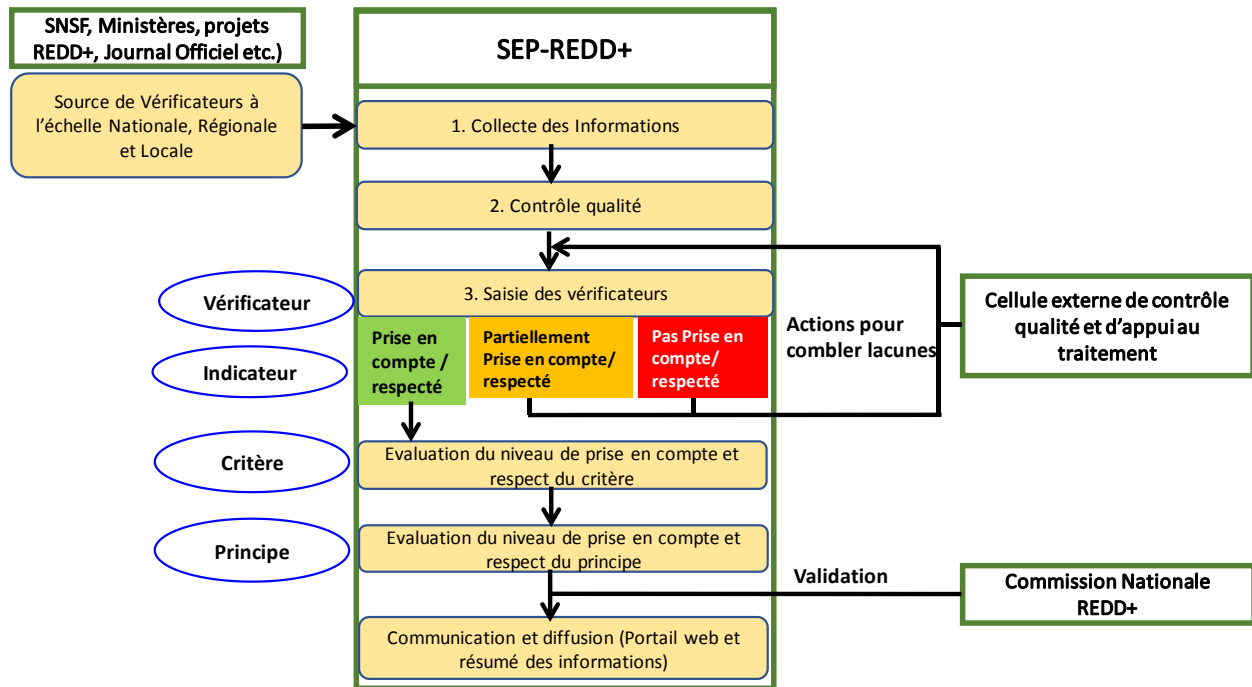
SNSF, Ministères, projets REDD+, Journal Officiel etc.)

Source de Vérificateurs à l'échelle Nationale, Régionale et Locale

SEP-REDD+

1. Collecte des Informations

2. Contrôle qualité

3. Saisie des vérificateurs

Vérificateur

Indicateur

Prise en compte / respecté

Partiellement Prise en compte/ respecté

Pas Prise en compte/ respecté

Actions pour combler lacunes

Cellule externe de contrôle qualité et d'appui au traitement

Critère

Evaluation du niveau de prise en compte et respect du critère

Principe

Evaluation du niveau de prise en compte et respect du principe

Validation

Commission Nationale REDD+

Communication et diffusion (Portail web et résumé des informations)